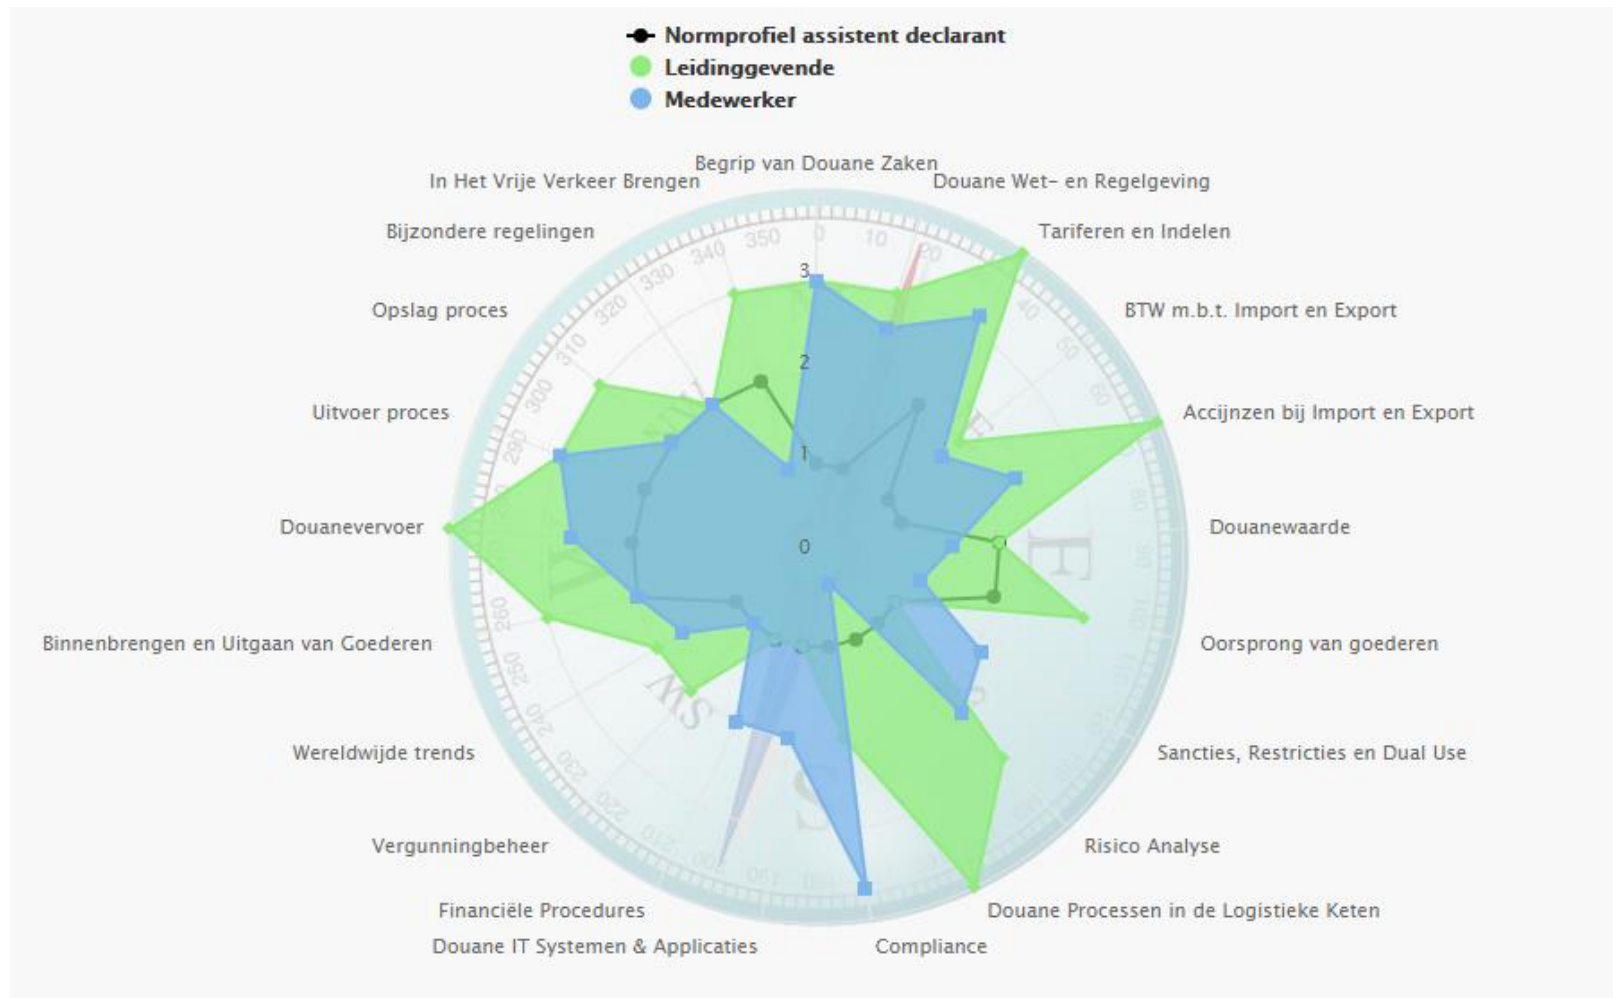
Normprofiel assistent declarant
Leidinggevende
Medewerker

Begrip van Douane Zaken
Douane Wet- en Regelgeving
Tariferen en Indelen
BTW m.b.t. Import en Export
Accijnzen bij Import en Export
Douanewaarde
Oorsprong van goederen
Sancties, Restricties en Dual Use
Risico Analyse
Douane Processen in de Logistieke Keten
Compliance
Douane IT Systemen & Applicaties
Financiële Procedures
Vergunningbeheer
Wereldwijde trends
Binnenbrengen en Uitgaan van Goederen
Douanevervoer
Uitvoer proces
Opslag proces
Bijzondere regelingen
In Het Vrije Verkeer Brengen

3
2
1
0